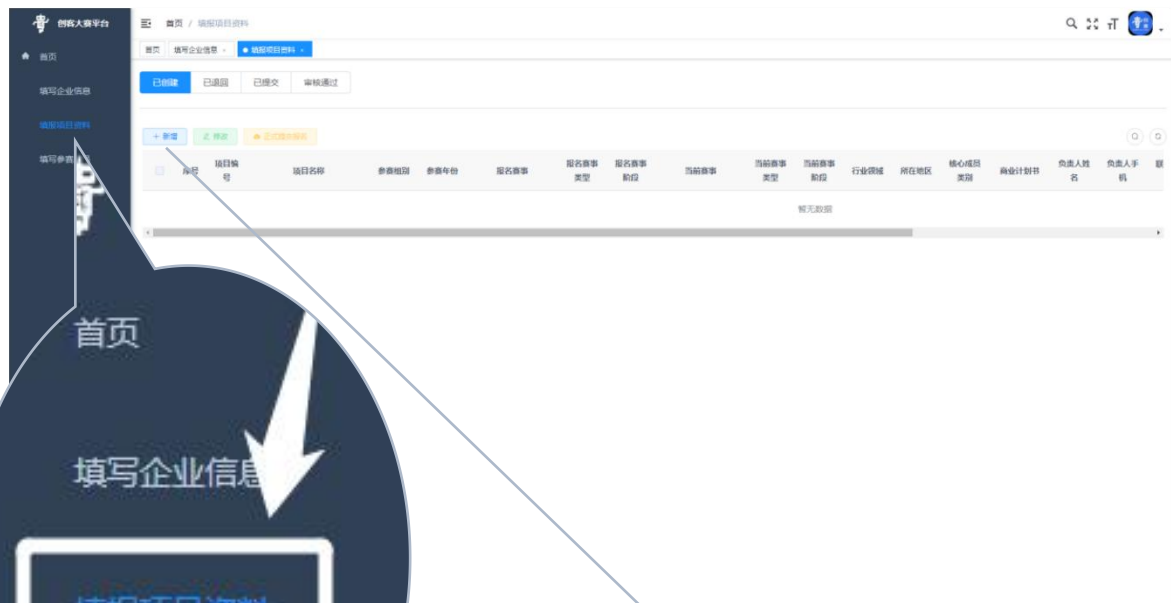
创客大赛平台

首页

填写企业信息

填报项目资料

填写参赛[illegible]

首页 / 填报项目资料

首页 填写企业信息 × ● 填报项目资料 ×

已创建 已退回 已提交 审核通过

+ 新增 修改 正式提交报名

| | 序号 | 项目编号 | 项目名称 | 参赛组别 | 参赛年份 | 报名赛事 | 报名赛事类型 | 报名赛事阶段 | 当前赛事 | 当前赛事类型 | 当前赛事阶段 | 行业领域 | 所在地区 | 核心成员类别 | 商业计划书 | 负责人姓名 | 负责人手机 | 联 |
|---|---|---|---|---|---|---|---|---|---|---|---|---|---|---|---|---|---|---|

暂无数据

首页

填写企业信息

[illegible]